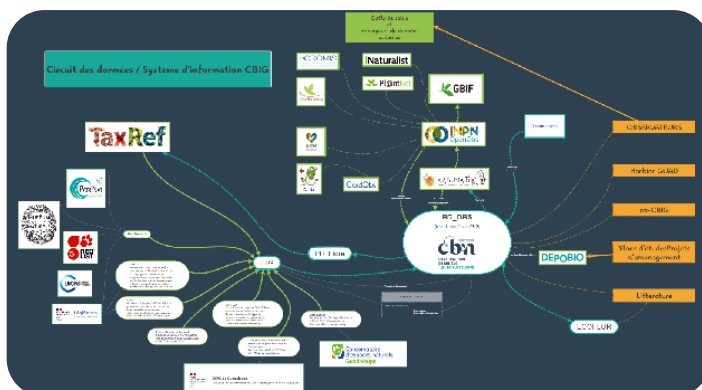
Circuit des données / Système d'information CBIG

TaxRef

iNaturalist

Pl@ntNet

GBIF

INPN OpenObs

GeoObs

OBSERVATEURS

Herbier GUAD

ex-CBIG

Bilans d'études/Projets d'aménagement

DEPOBIO

Littérature

cbn

Conservatoire d'espaces naturels Guadeloupe

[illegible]